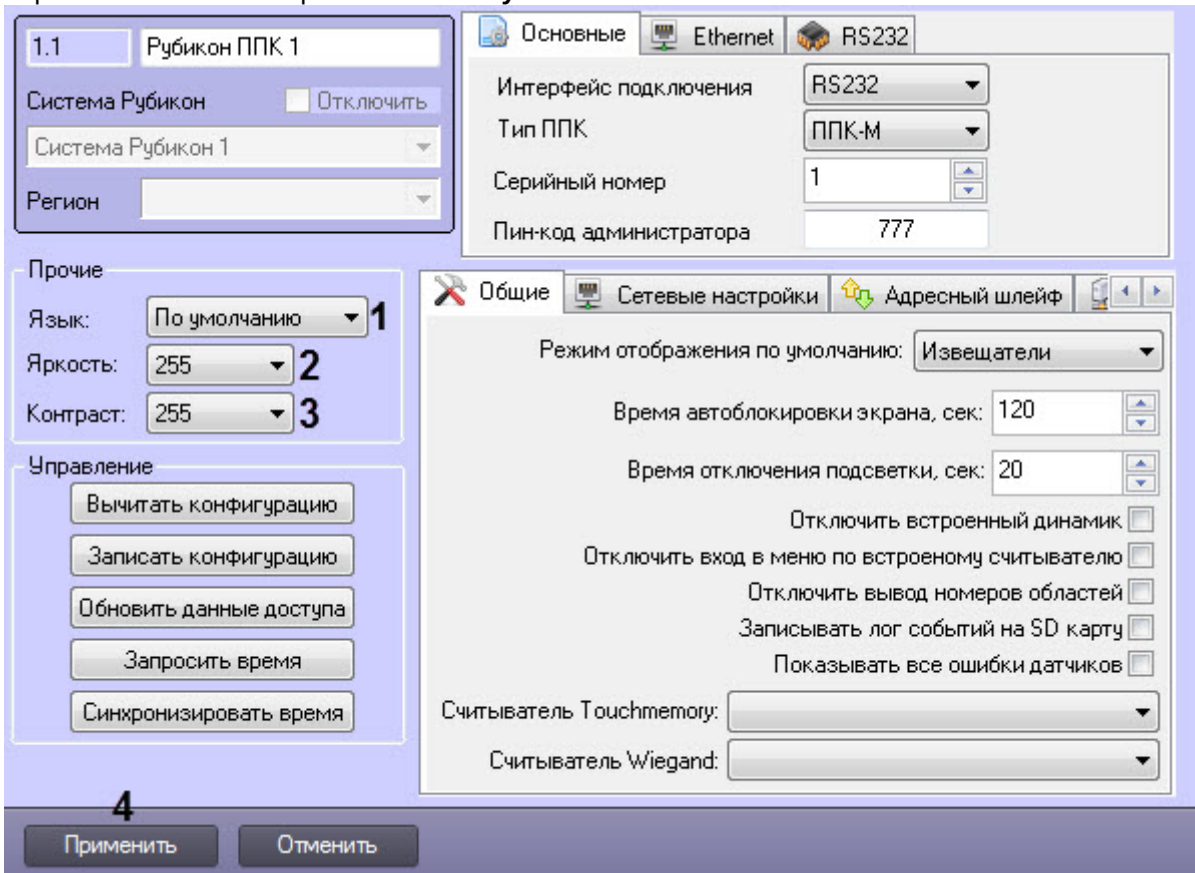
1.1 Рубикон ППК 1

Система Рубикон Отключить

Система Рубикон 1

Регион

Основные Ethernet RS232

Интерфейс подключения RS232

Тип ППК ППК-М

Серийный номер 1

Пин-код администратора 777

Прочие

Язык: По умолчанию 1

Яркость: 255 2

Контраст: 255 3

Управление

Вычитать конфигурацию

Записать конфигурацию

Обновить данные доступа

Запросить время

Синхронизировать время

Общие Сетевые настройки Адресный шлейф

Режим отображения по умолчанию: Извещатели

Время автоблокировки экрана, сек: 120

Время отключения подсветки, сек: 20

Отключить встроенный динамик

Отключить вход в меню по встроеному считывателю

Отключить вывод номеров областей

Записывать лог событий на SD карту

Показывать все ошибки датчиков

Считыватель Touchmemory:

Считыватель Wiegand:

4

Применить Отменить